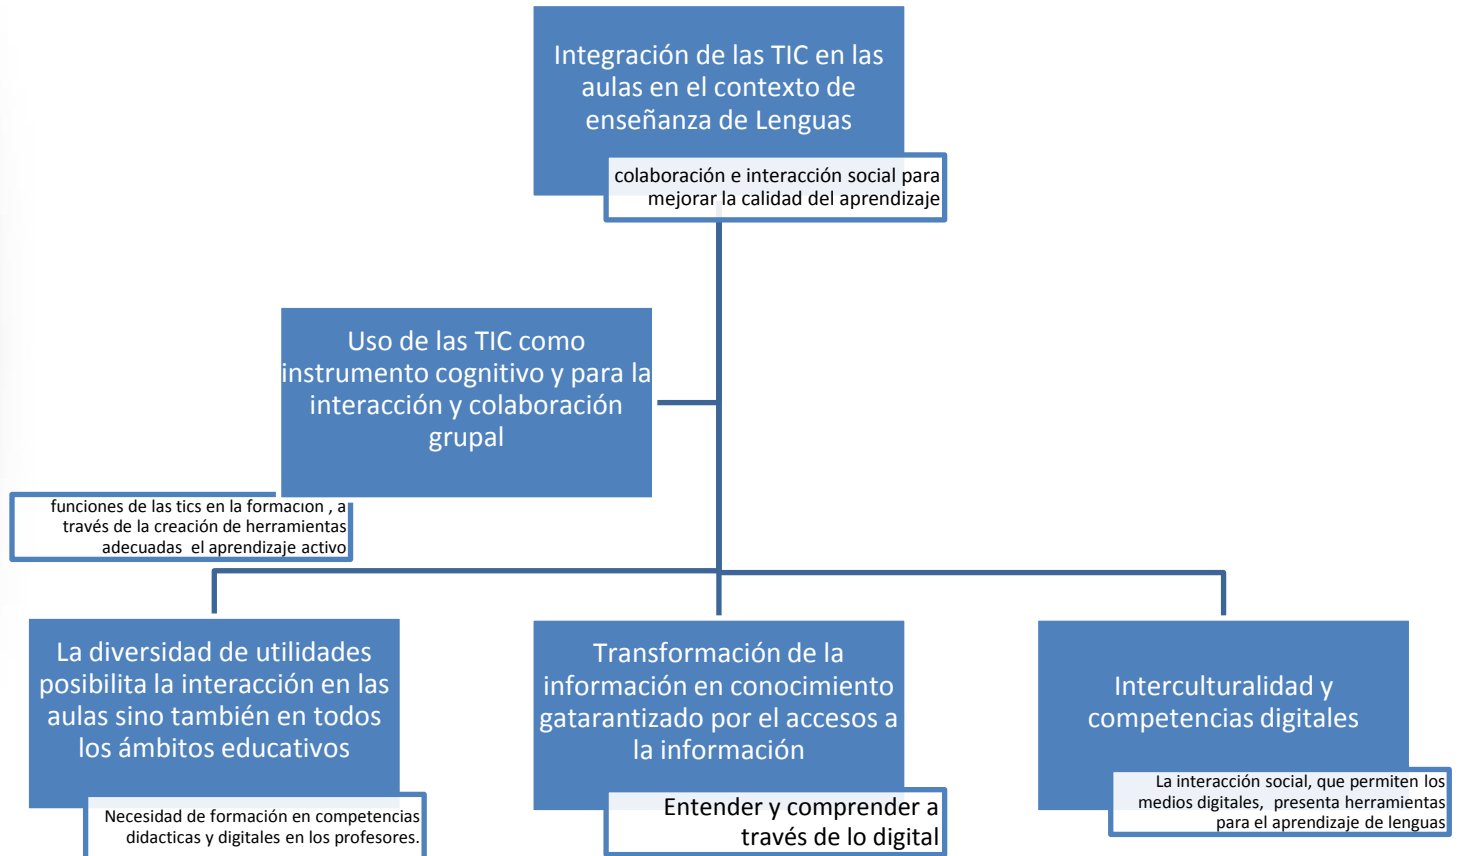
Integración de las TIC en las aulas en el contexto de enseñanza de Lenguas

colaboración e interacción social para mejorar la calidad del aprendizaje

Uso de las TIC como instrumento cognitivo y para la interacción y colaboración grupal

funciones de las tics en la formacion , a través de la creación de herramientas adecuadas el aprendizaje activo

La diversidad de utilidades posibilita la interacción en las aulas sino también en todos los ámbitos educativos

Necesidad de formación en competencias didacticas y digitales en los profesores.

Transformación de la información en conocimiento gatarantizado por el accesos a la información

Entender y comprender a través de lo digital

Interculturalidad y competencias digitales

La interacción social, que permiten los medios digitales, presenta herramientas para el aprendizaje de lenguas